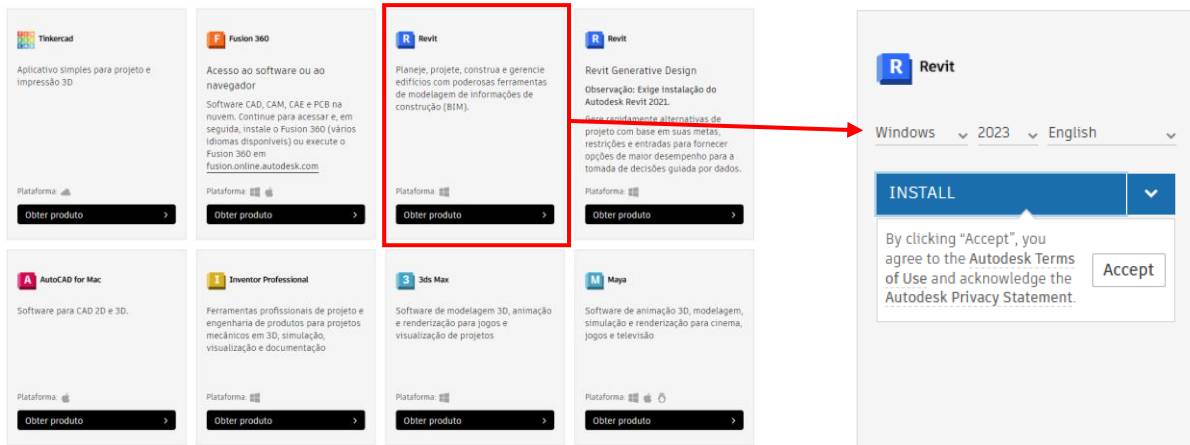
Tinkercad

Aplicativo simples para projeto e impressão 3D

Plataforma:

Obter produto

F Fusion 360

Acesso ao software ou ao navegador

Software CAD, CAM, CAE e PCB na nuvem. Continue para acessar e, em seguida, instale o Fusion 360 (vários idiomas disponíveis) ou execute o Fusion 360 em fusion.online.autodesk.com

Plataforma:

Obter produto

R Revit

Planeje, projete, construa e gerencie edifícios com poderosas ferramentas de modelagem de informações de construção (BIM).

Plataforma:

Obter produto

R Revit

Revit Generative Design

Observação: Exige instalação do Autodesk Revit 2021.

Gere rapidamente alternativas de projeto com base em suas metas, restrições e entradas para fornecer opções de maior desempenho para a tomada de decisões guiada por dados.

Plataforma:

Obter produto

A AutoCAD for Mac

Software para CAD 2D e 3D.

Plataforma:

Obter produto

I Inventor Professional

Ferramentas profissionais de projeto e engenharia de produtos para projetos mecânicos em 3D, simulação, visualização e documentação

Plataforma:

Obter produto

3 3ds Max

Software de modelagem 3D, animação e renderização para jogos e visualização de projetos

Plataforma:

Obter produto

M Maya

Software de animação 3D, modelagem, simulação e renderização para cinema, jogos e televisão

Plataforma:

Obter produto

R Revit

Windows 2023 English

INSTALL

By clicking “Accept”, you agree to the Autodesk Terms of Use and acknowledge the Autodesk Privacy Statement.

Accept